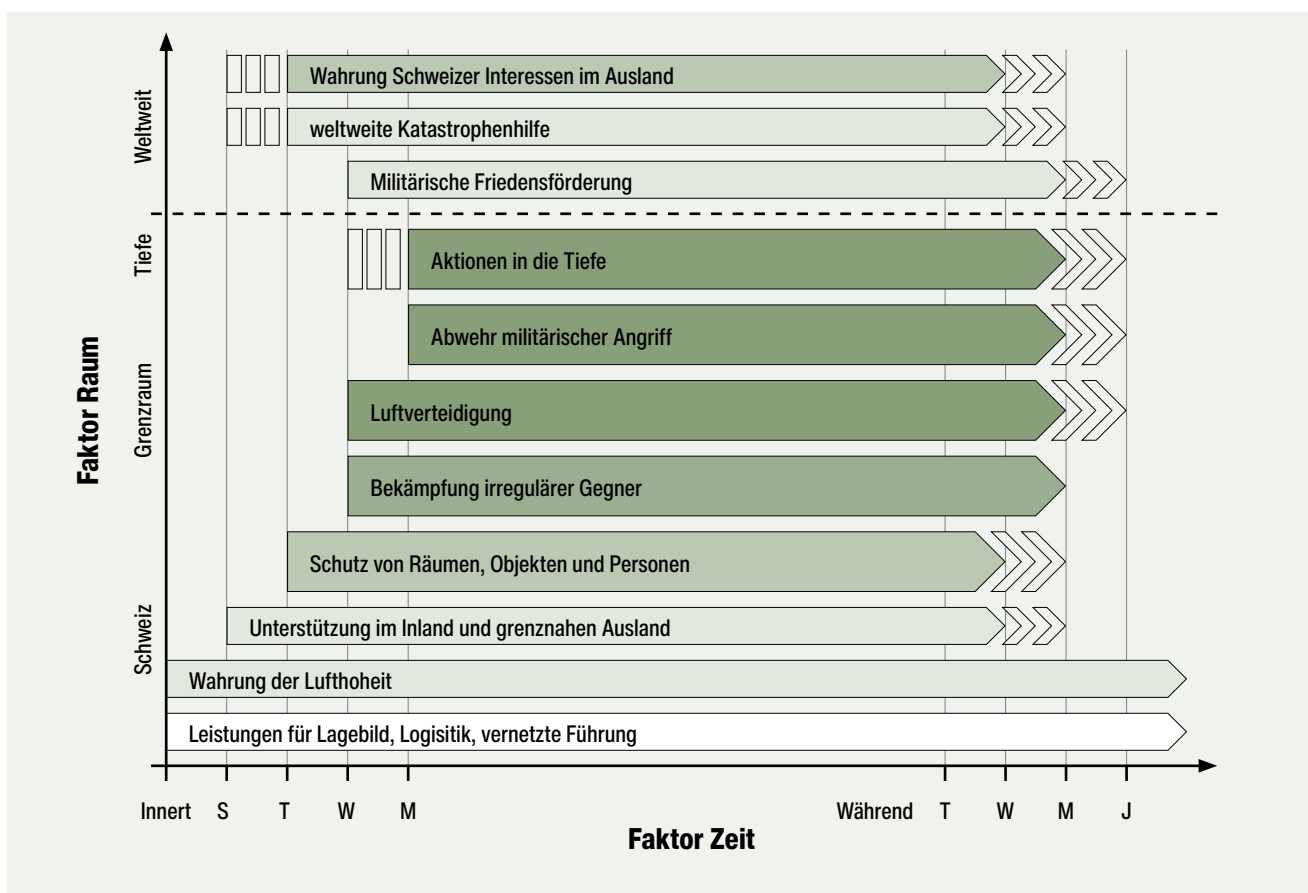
Faktor Raum

Weltweit
Tiefe
Grenzraum
Schweiz

Wahrung Schweizer Interessen im Ausland
weltweite Katastrophenhilfe
Militärische Friedensförderung
Aktionen in die Tiefe
Abwehr militärischer Angriff
Luftverteidigung
Bekämpfung irregulärer Gegner
Schutz von Räumen, Objekten und Personen
Unterstützung im Inland und grenznahen Ausland
Wahrung der Lufthoheit
Leistungen für Lagebild, Logisitik, vernetzte Führung

Innert S T W M Während T W M J

Faktor Zeit